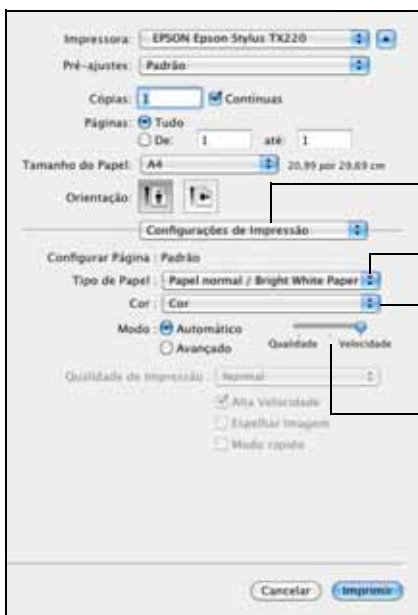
Impressora: EPSON Epson Stylus TX220

Pré-ajustes: Padrão

Cópias: 1 Contínuas

Páginas: Tudo

De: 1 até: 1

Tamanho do Papel: A4 20,99 por 29,69 cm

Orientação:

Configurações de Impressão

Configurar Página: Padrão

Tipo de Papel: Papel normal / Bright White Paper

Cor: Cor

Modo: Automático

Avançado

Qualidade Velocidade

Qualidade de Impressão: Normal

Alta Velocidade

Espelhar Imagem

Modo rápido

Cancelar Imprimir